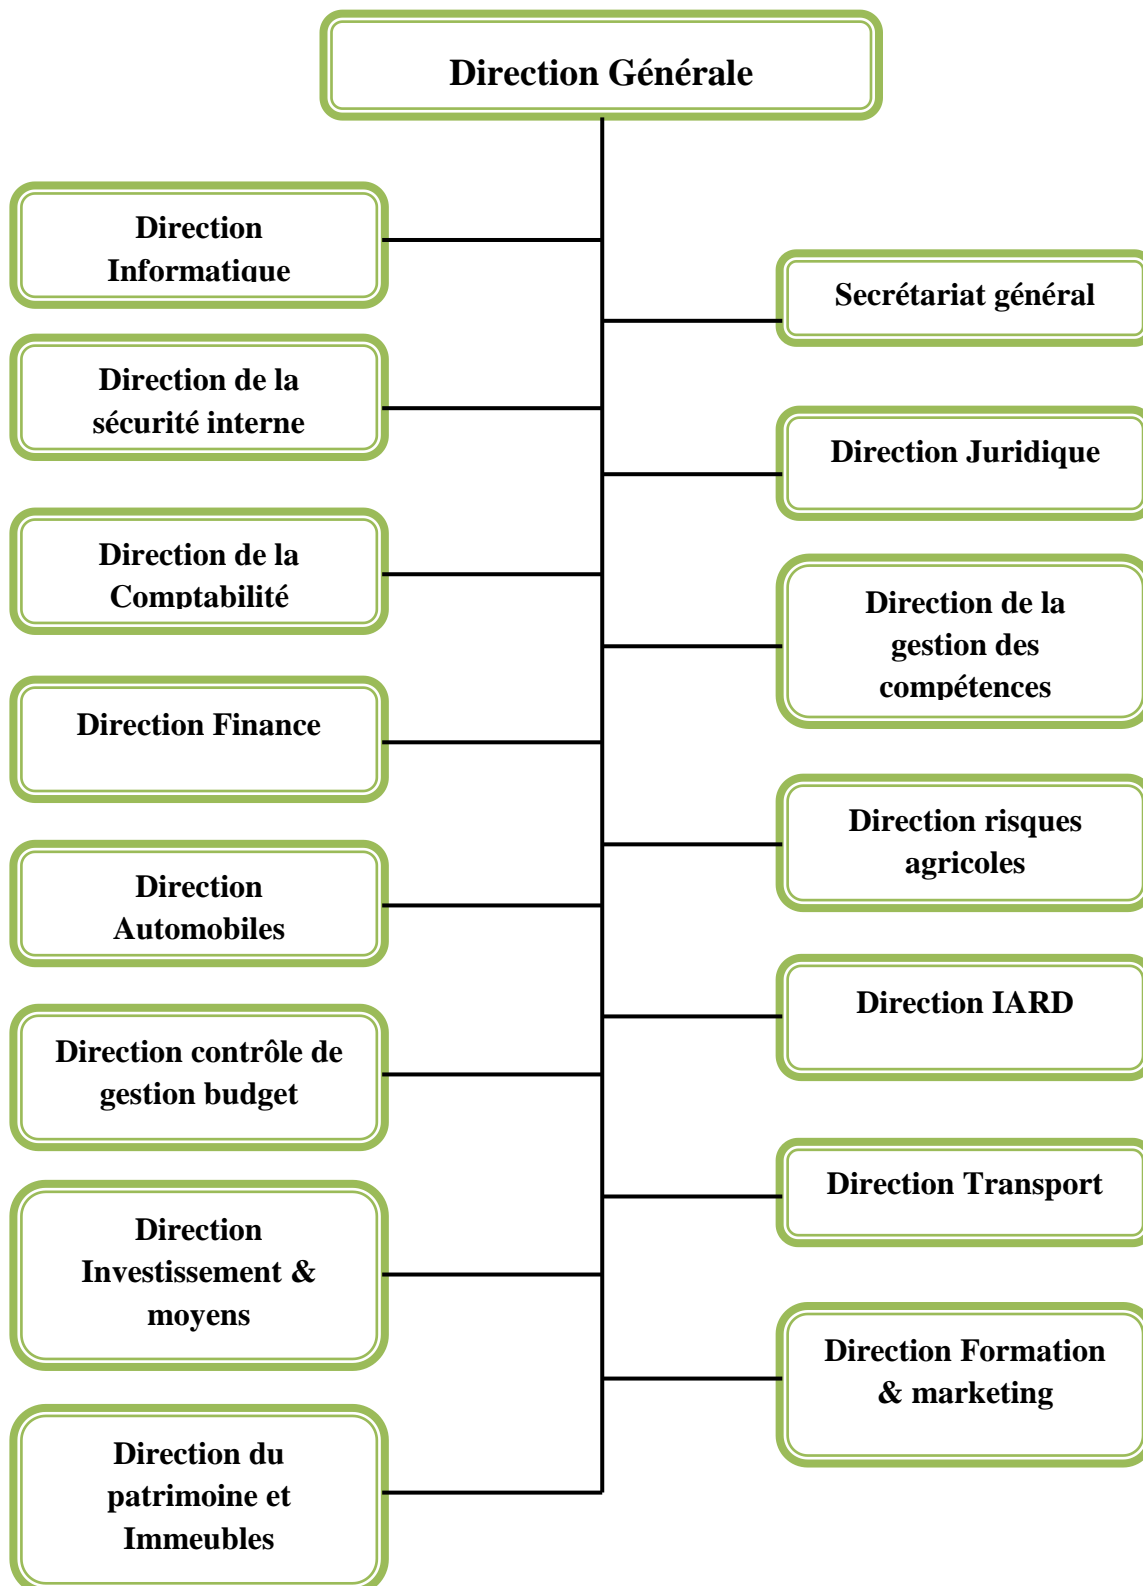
Direction Générale

Direction Informatique

Direction de la sécurité interne

Direction de la Comptabilité

Direction Finance

Direction Automobiles

Direction contrôle de gestion budget

Direction Investissement & moyens

Direction du patrimoine et Immeubles

Secrétariat général

Direction Juridique

Direction de la gestion des compétences

Direction risques agricoles

Direction IARD

Direction Transport

Direction Formation & marketing